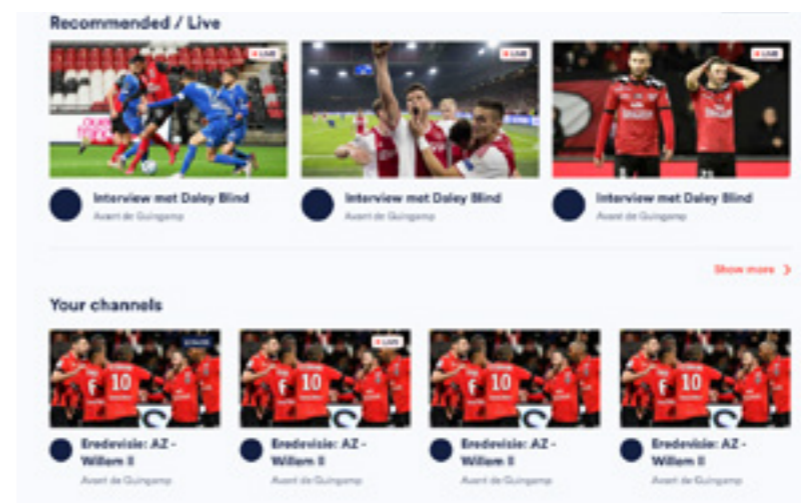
Recommended / Live

LIVE

LIVE

LIVE

Interview met Daley Blind
Avant de Guingamp

Interview met Daley Blind
Avant de Guingamp

Interview met Daley Blind
Avant de Guingamp

Show more >

Your channels

LIVE

Eredevisie: AZ - Willem II
Avant de Guingamp

Eredevisie: AZ - Willem II
Avant de Guingamp

Eredevisie: AZ - Willem II
Avant de Guingamp

Eredevisie: AZ - Willem II
Avant de Guingamp